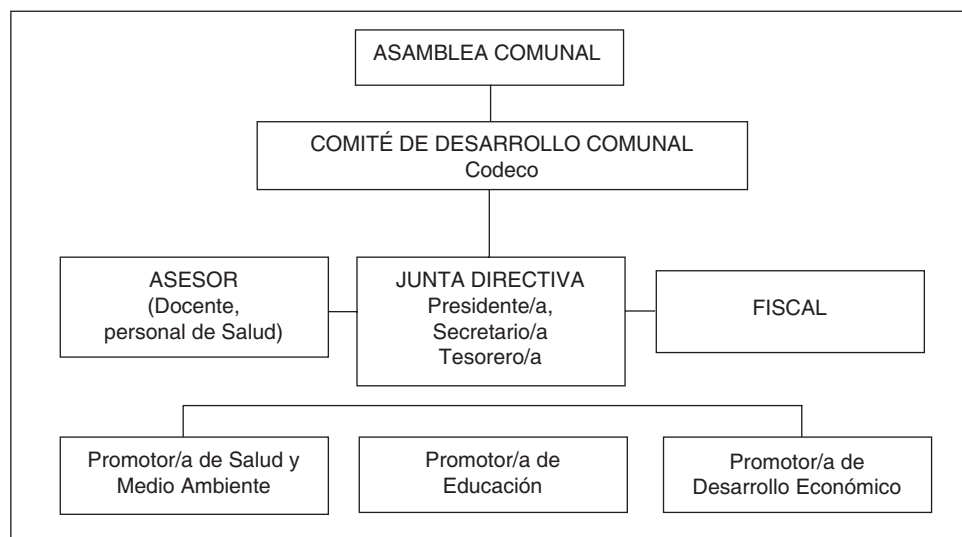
ASAMBLEA COMUNAL

COMITÉ DE DESARROLLO COMUNAL
Codeco

ASESOR
(Docente,
personal de Salud)

JUNTA DIRECTIVA
Presidente/a,
Secretario/a
Tesorero/a

FISCAL

Promotor/a de Salud y Medio Ambiente

Promotor/a de Educación

Promotor/a de Desarrollo Económico